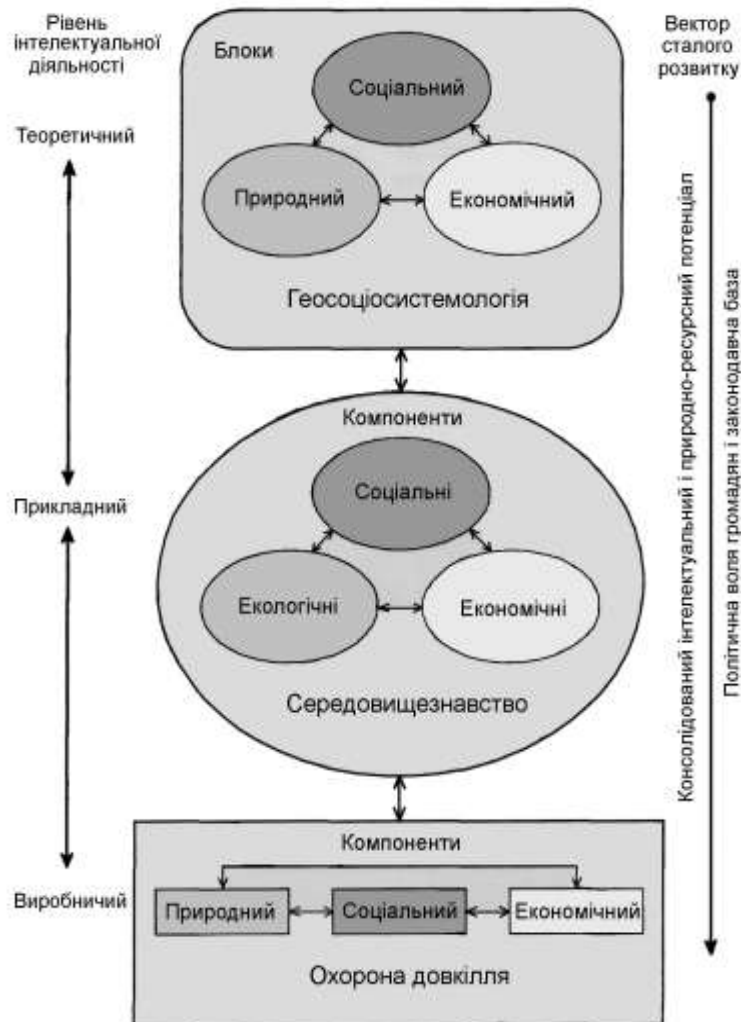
Рівень інтелектуальної діяльності

Теоретичний

Прикладний

Виробничий

Блоки

Соціальний

Природний

Економічний

Геосоціосистемологія

Компоненти

Соціальні

Екологічні

Економічні

Середовищезнавство

Компоненти

Природний

Соціальний

Економічний

Охорона довкілля

Вектор сталого розвитку

Консолідований інтелектуальний і природно-ресурсний потенціал

Політична воля громадян і законодавча база